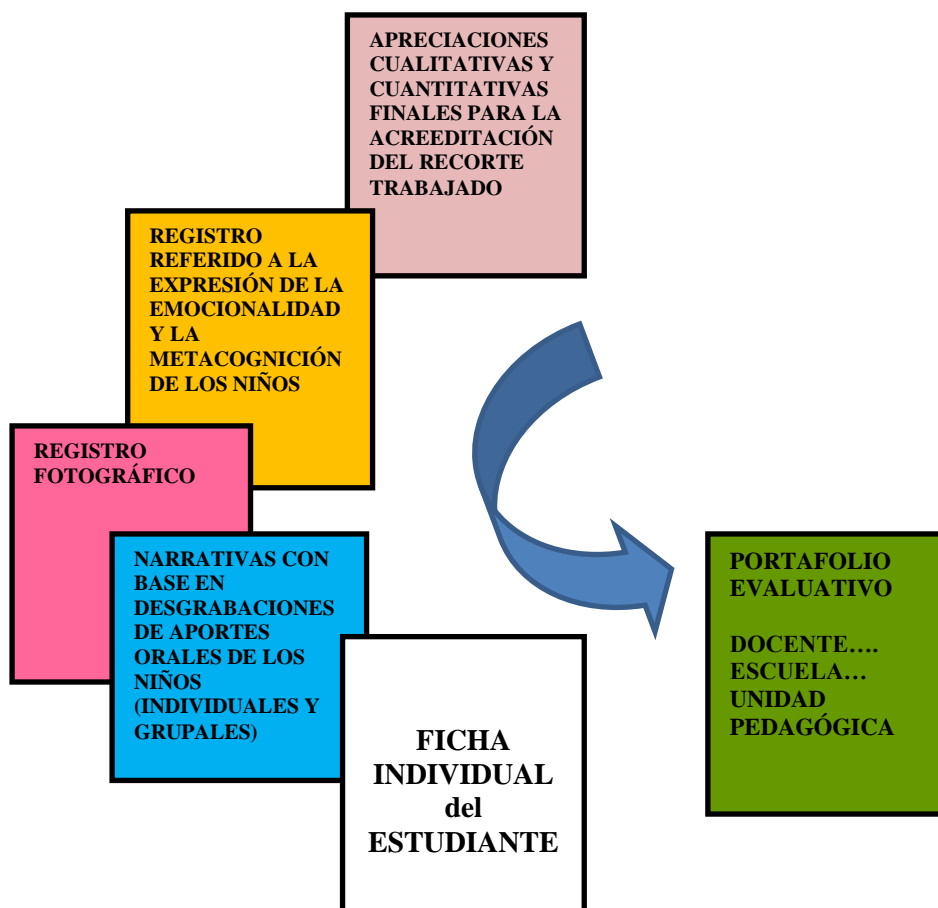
APRECIACIONES CUALITATIVAS Y CUANTITATIVAS FINALES PARA LA ACREEDITACIÓN DEL RECORTE TRABAJADO

REGISTRO REFERIDO A LA EXPRESIÓN DE LA EMOCIONALIDAD Y LA METACOGNICIÓN DE LOS NIÑOS

REGISTRO FOTOGRÁFICO

NARRATIVAS CON BASE EN DESGRABACIONES DE APORTES ORALES DE LOS NIÑOS (INDIVIDUALES Y GRUPALES)

FICHA INDIVIDUAL del ESTUDIANTE

PORTAFOLIO EVALUATIVO

DOCENTE….
ESCUELA…
UNIDAD PEDAGÓGICA